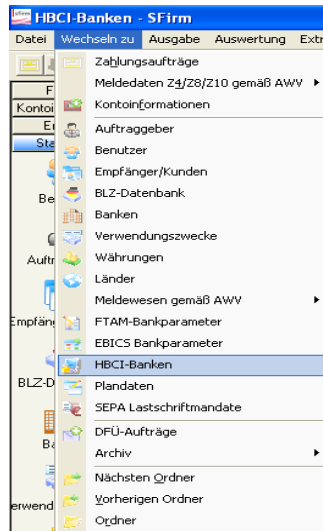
HBCI-Banken - SFirm

Datei Wechseln zu Ausgabe Auswertung Extr

F
Kontoi
Er
Sta
Be
Auftr
Empfäng
BLZ-D
Ba
erwend

Zahlungsaufträge
Meldedaten Z4/Z8/Z10 gemäß AWV
Kontoinformationen
Auftraggeber
Benutzer
Empfänger/Kunden
BLZ-Datenbank
Banken
Verwendungszwecke
Währungen
Länder
Meldewesen gemäß AWV
FTAM-Bankparameter
EBICS Bankparameter
HBCI-Banken
Plandaten
SEPA Lastschriftmandate
DFÜ-Aufträge
Archiv
Nächsten Ordner
Vorherigen Ordner
Ordner